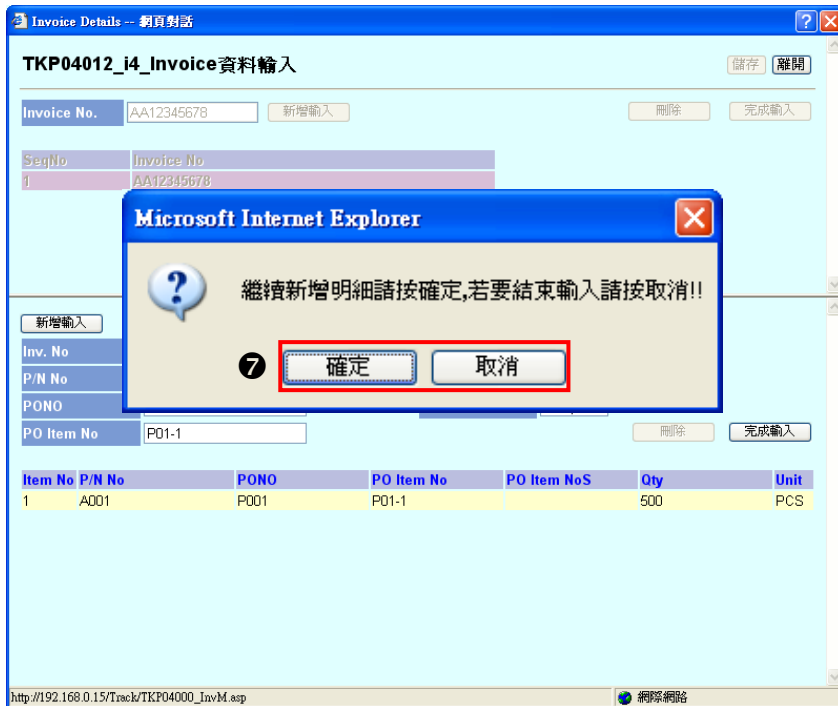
Invoice Details -- 網頁對話

TKP04012_i4_Invoice資料輸入

儲存 離開

Invoice No. AA12345678 新增輸入

刪除 完成輸入

| SeqNo | Invoice No |
|---|---|
| 1 | AA12345678 |

Microsoft Internet Explorer

繼續新增明細請按確定,若要結束輸入請按取消!!

❼ 確定 取消

新增輸入

Inv. No

P/N No

PONO

PO Item No P01-1

刪除 完成輸入

| Item No | P/N No | PONO | PO Item No | PO Item NoS | Qty | Unit |
|---|---|---|---|---|---|---|
| 1 | A001 | P001 | P01-1 | | 500 | PCS |

http://192.168.0.15/Track/TKP04000_InvM.asp

網際網路